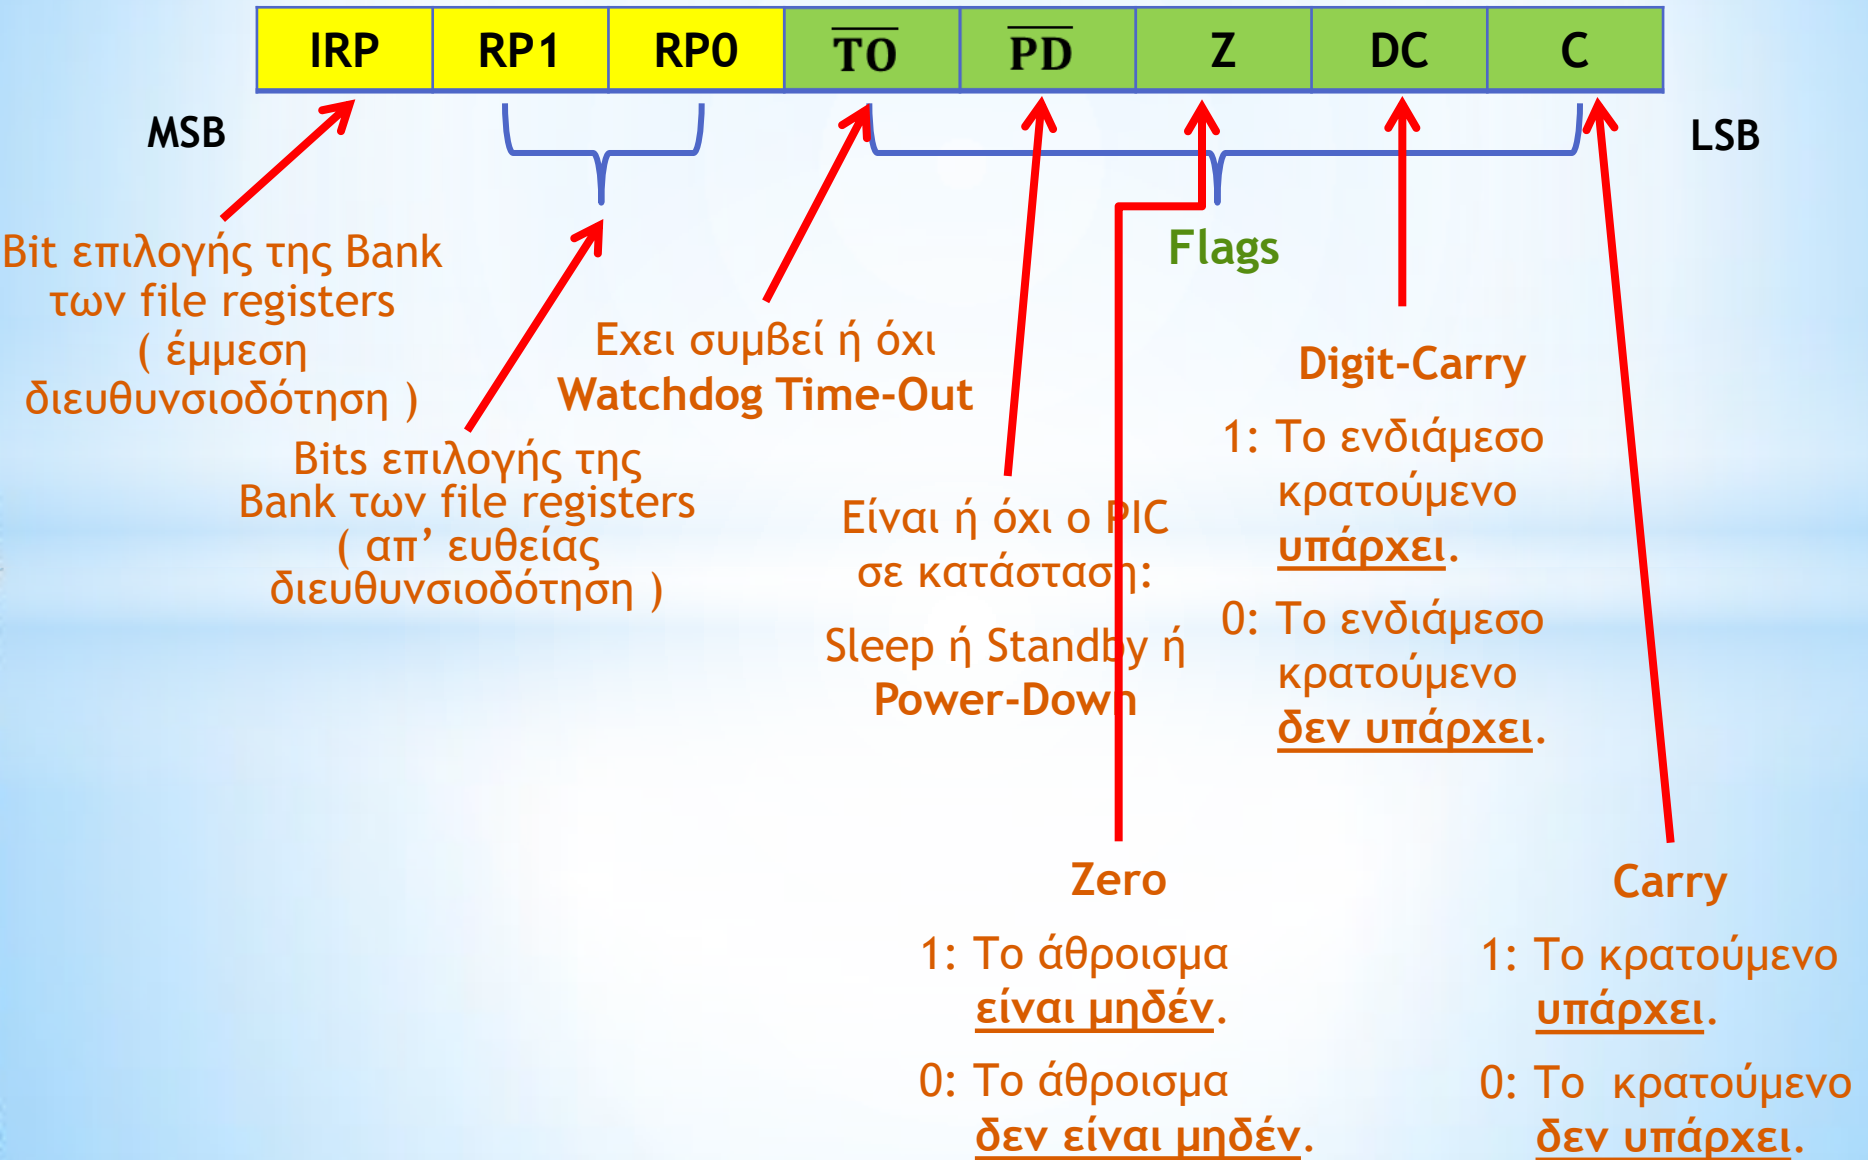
| IRP | RP1 | RP0 | $\overline{TO}$ | $\overline{PD}$ | Z | DC | C |
|---|---|---|---|---|---|---|---|

MSB

LSB

Flags

Bit επιλογής της Bank των file registers ( έμμεση διευθυνσιοδότηση )

Bits επιλογής της Bank των file registers ( απ’ ευθείας διευθυνσιοδότηση )

Εχει συμβεί ή όχι Watchdog Time-Out

Είναι ή όχι ο PIC σε κατάσταση:

Sleep ή Standby ή Power-Down

Digit-Carry

1: Το ενδιάμεσο κρατούμενο υπάρχει.

0: Το ενδιάμεσο κρατούμενο δεν υπάρχει.

Zero

1: Το άθροισμα είναι μηδέν.

0: Το άθροισμα δεν είναι μηδέν.

Carry

1: Το κρατούμενο υπάρχει.

0: Το κρατούμενο δεν υπάρχει.